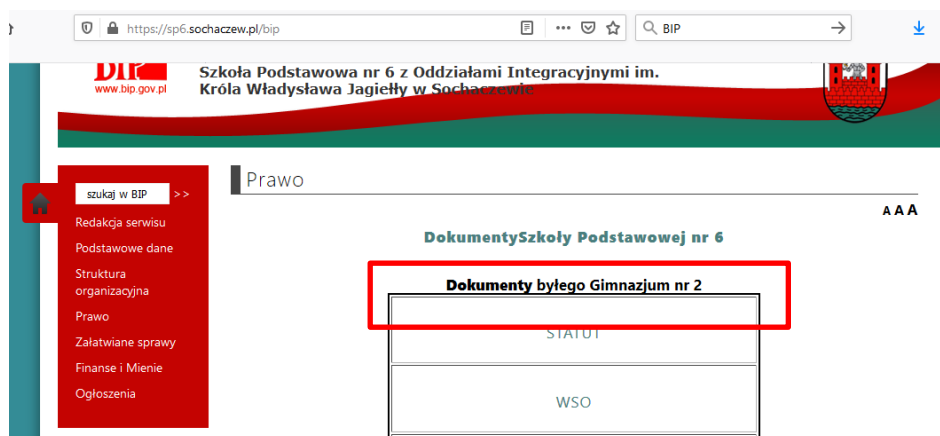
https://sp6.sochaczew.pl/bip

BIP

BIP
www.bip.gov.pl

Szkoła Podstawowa nr 6 z Oddziałami Integracyjnymi im. Króla Władysława Jagiełły w Sochaczewie

szukaj w BIP >>

Redakcja serwisu
Podstawowe dane
Struktura organizacyjna
Prawo
Załatwiane sprawy
Finanse i Mienie
Ogłoszenia

Prawo

A A A

DokumentySzkoły Podstawowej nr 6

Dokumenty byłego Gimnazjum nr 2

STATUT

WSO